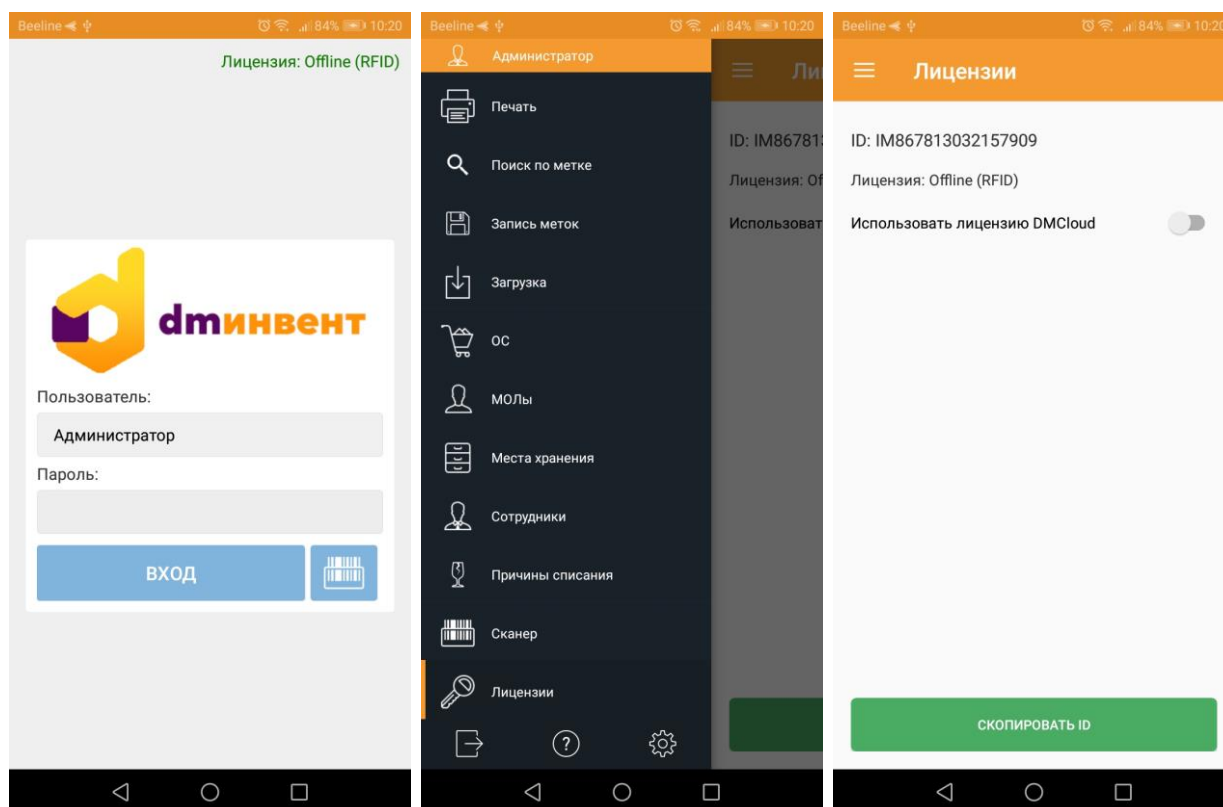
Beeline 84% 10:20

Лицензия: Offline (RFID)

dmинвент

Пользователь:

Администратор

Пароль:

ВХОД

Beeline 84% 10:20

Администратор

Печать

Поиск по метке

Запись меток

Загрузка

ОС

МОЛы

Места хранения

Сотрудники

Причины списания

Сканер

Лицензии

Ли

ID: IM86781

Лицензия: Of

Использоват

Beeline 84% 10:20

Лицензии

ID: IM867813032157909

Лицензия: Offline (RFID)

Использовать лицензию DMCloud

СКОПИРОВАТЬ ID